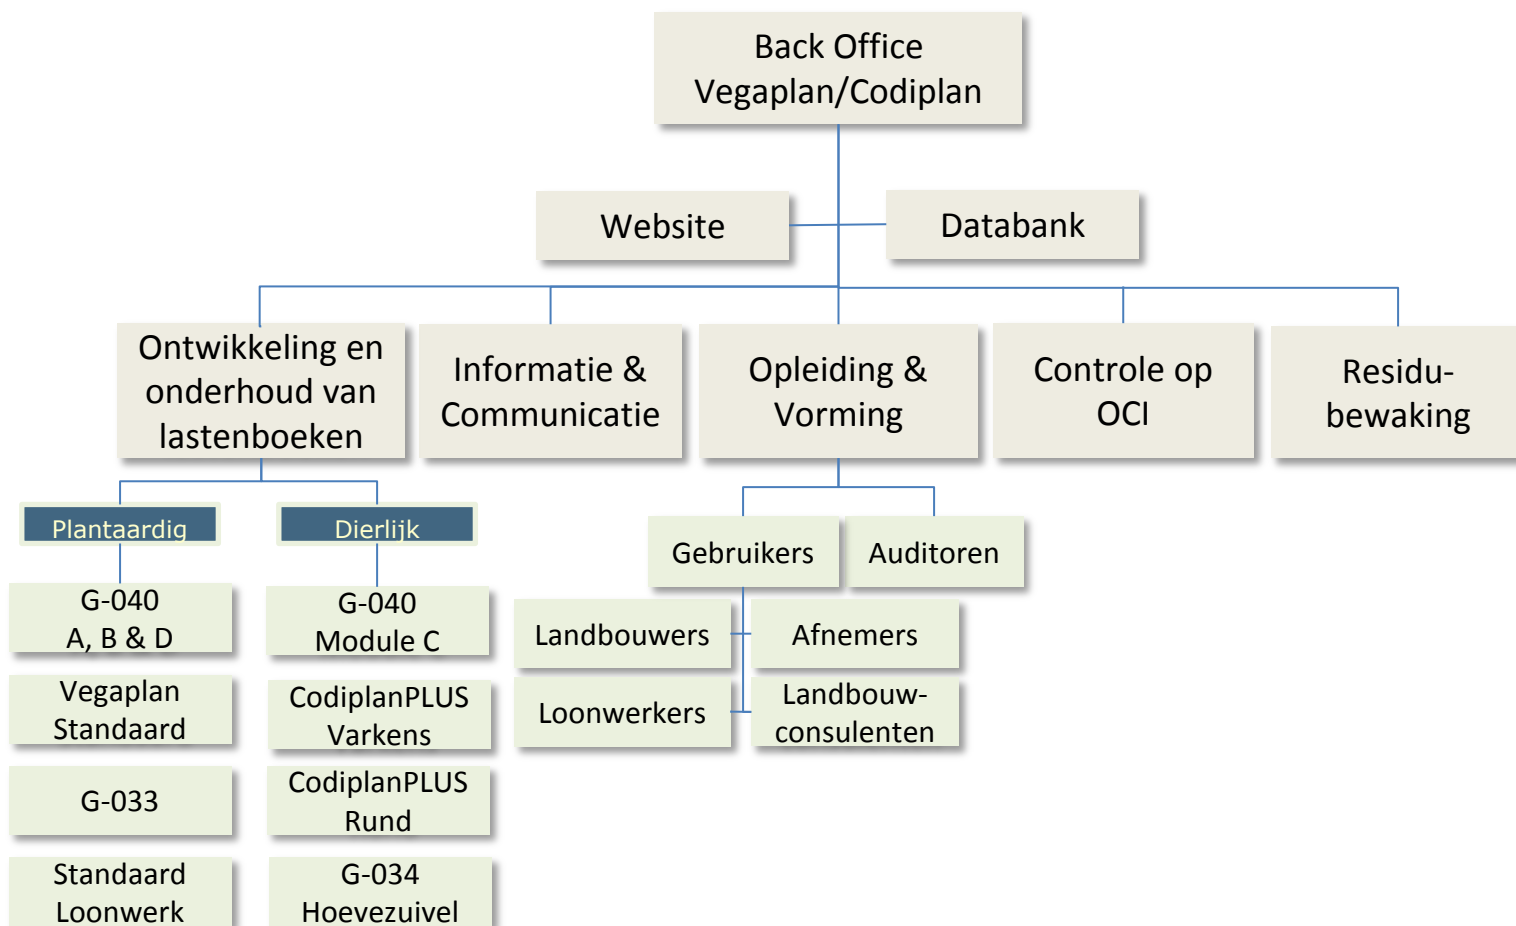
Back Office
Vegaplan/Codiplan

Website

Databank

Ontwikkeling en onderhoud van lastenboeken

Informatie & Communicatie

Opleiding & Vorming

Controle op OCI

Residubewaking

Plantaardig

Dierlijk

G-040
A, B & D

Vegaplan Standaard

G-033

Standaard Loonwerk

G-040
Module C

CodiplanPLUS Varkens

CodiplanPLUS Rund

G-034
Hoevezuivel

Gebruikers

Auditoren

Landbouwers

Afnemers

Loonwerkers

Landbouwconsulenten